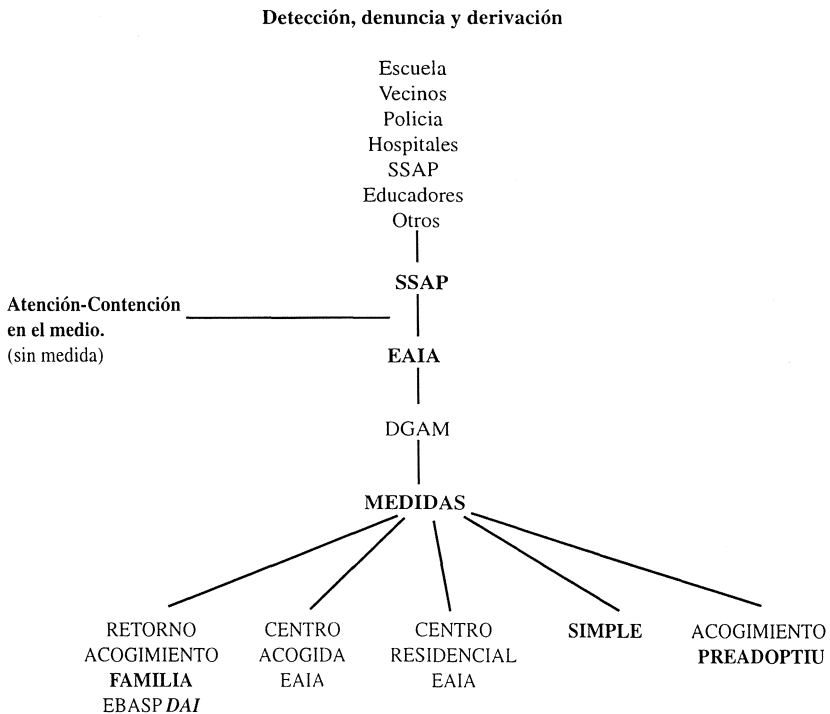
**Detección, denuncia y derivación**

Escuela
Vecinos
Policia
Hospitales
SSAP
Educadores
Otros

**SSAP**

**Atención-Contención en el medio.**
(sin medida)

**EAIA**

DGAM

**MEDIDAS**

RETORNO ACOGIMIENTO **FAMILIA** EBASP ***DAI***

CENTRO ACOGIDA EAIA

CENTRO RESIDENCIAL EAIA

**SIMPLE**

ACOGIMIENTO **PREADOPTIU**